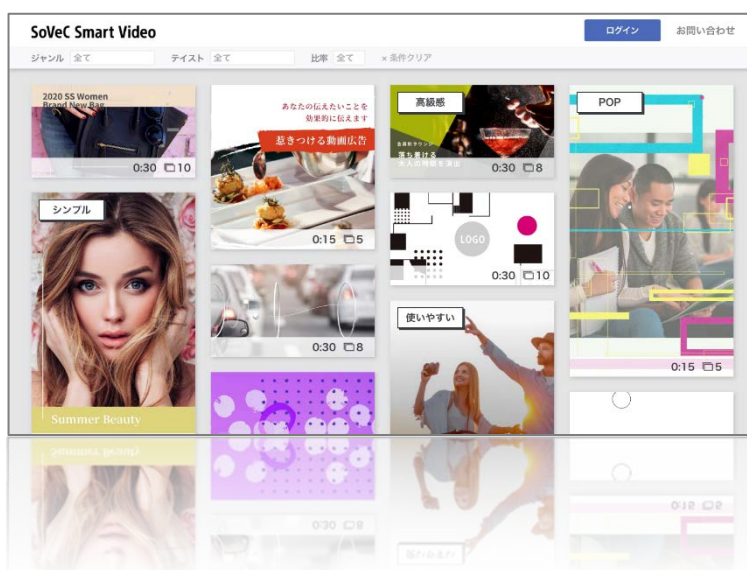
SoVeC Smart Video

ログイン

お問い合わせ

ジャンル 全て

テイスト 全て

比率 全て

× 条件クリア

2020 SS Women Brand New Bag

0:30 10

シンプル

Summer Beauty

あなたの伝えたいことを効果的に伝えます

惹きつける動画広告

0:15 5

0:30 8

高級感

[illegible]

0:30 8

LOGO

0:30 10

使いやすい

POP

0:15 5